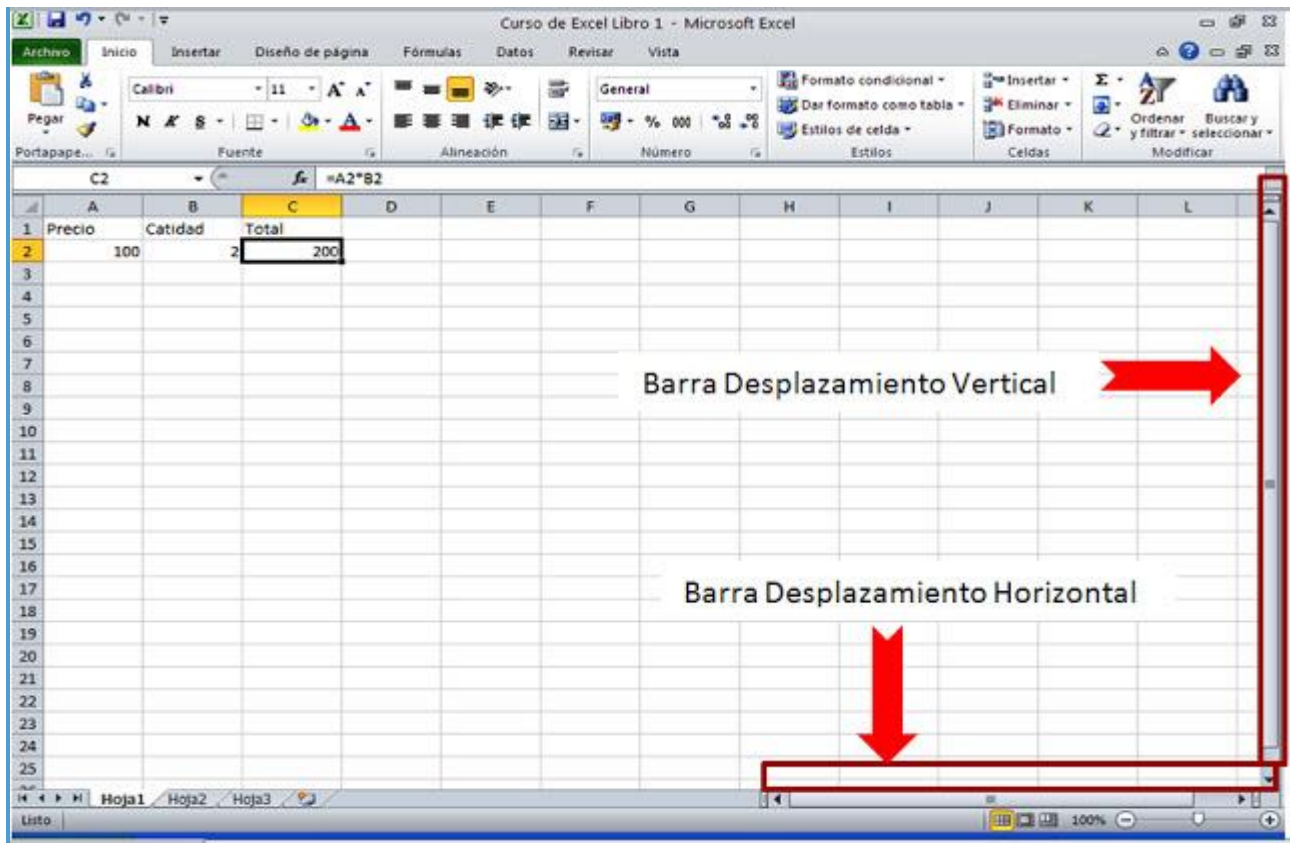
Curso de Excel Libro 1 - Microsoft Excel

Archivo | Inicio | Insertar | Diseño de página | Fórmulas | Datos | Revisar | Vista

Pegar
Portapape...
Calibri | 11
N K S
Fuente
Alineación
General
% 000
Número
Formato condicional
Dar formato como tabla
Estilos de celda
Estilos
Insertar
Eliminar
Formato
Celdas
Σ
Ordenar y filtrar
Buscar y seleccionar
Modificar

C2 | $f_x$ | =A2*B2

| | A | B | C | D | E | F | G | H | I | J | K | L |
|---|---|---|---|---|---|---|---|---|---|---|---|---|
| 1 | Precio | Catidad | Total | | | | | | | | | |
| 2 | 100 | 2 | 200 | | | | | | | | | |
| 3 | | | | | | | | | | | | |
| 4 | | | | | | | | | | | | |
| 5 | | | | | | | | | | | | |
| 6 | | | | | | | | | | | | |
| 7 | | | | | | | | | | | | |
| 8 | | | | | | | | | | | | |
| 9 | | | | | | | | | | | | |
| 10 | | | | | | | | | | | | |
| 11 | | | | | | | | | | | | |
| 12 | | | | | | | | | | | | |
| 13 | | | | | | | | | | | | |
| 14 | | | | | | | | | | | | |
| 15 | | | | | | | | | | | | |
| 16 | | | | | | | | | | | | |
| 17 | | | | | | | | | | | | |
| 18 | | | | | | | | | | | | |
| 19 | | | | | | | | | | | | |
| 20 | | | | | | | | | | | | |
| 21 | | | | | | | | | | | | |
| 22 | | | | | | | | | | | | |
| 23 | | | | | | | | | | | | |
| 24 | | | | | | | | | | | | |
| 25 | | | | | | | | | | | | |

Barra Desplazamiento Vertical

Barra Desplazamiento Horizontal

Hoja1 | Hoja2 | Hoja3

Listo | 100%